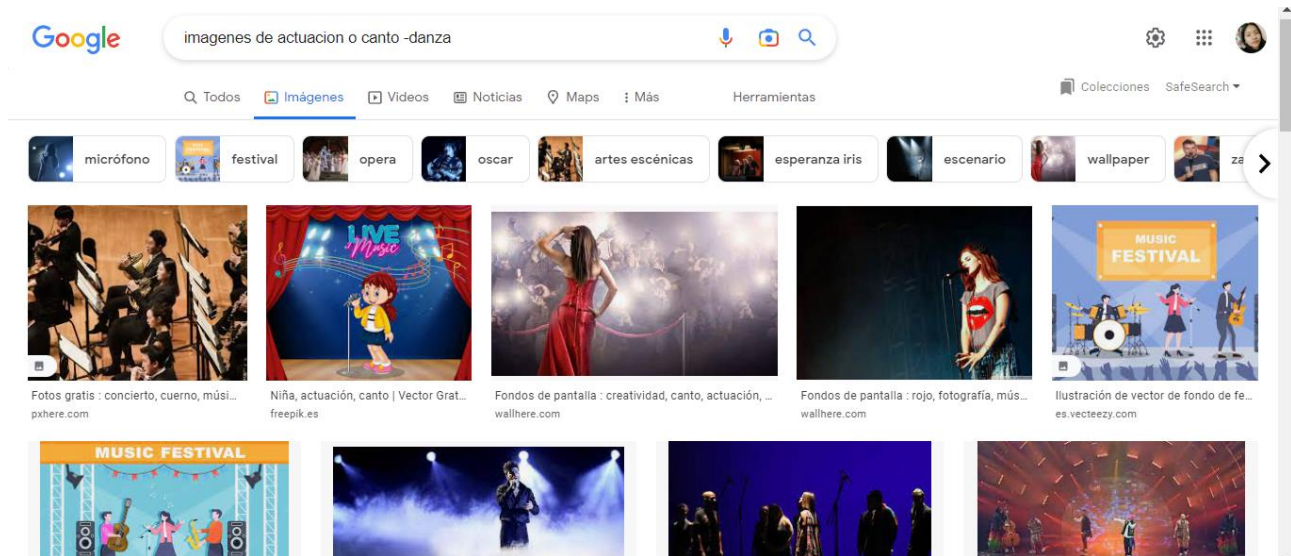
Google

imagenes de actuacion o canto -danza

Todos Imágenes Videos Noticias Maps Más Herramientas

Colecciones SafeSearch

micrófono festival opera oscar artes escénicas esperanza iris escenario wallpaper za

LIVE Music

MUSIC FESTIVAL

Fotos gratis : concierto, cuerno, músi...
pxhere.com

Niña, actuación, canto | Vector Grat...
freepik.es

Fondos de pantalla : creatividad, canto, actuación, ...
wallhere.com

Fondos de pantalla : rojo, fotografía, mús...
wallhere.com

Ilustración de vector de fondo de fe...
es.vecteezy.com

MUSIC FESTIVAL